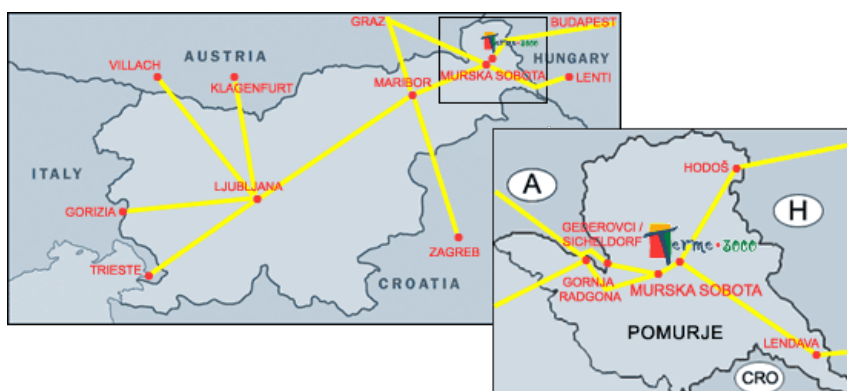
GRAZ
BUDAPEST
AUSTRIA
HUNGARY
VILLACH
KLAGENFURT
MARIBOR
MURSKA SOBOTA
LENTI
Terme 3000
ITALY
LJUBLJANA
GORIZIA
ZAGREB
TRIESTE
CROATIA
A
H
HODOŠ
GEDEROVCI / SICHELDORF
Terme 3000
GORNJA RADGONA
MURSKA SOBOTA
POMURJE
LENDAVA
CRO